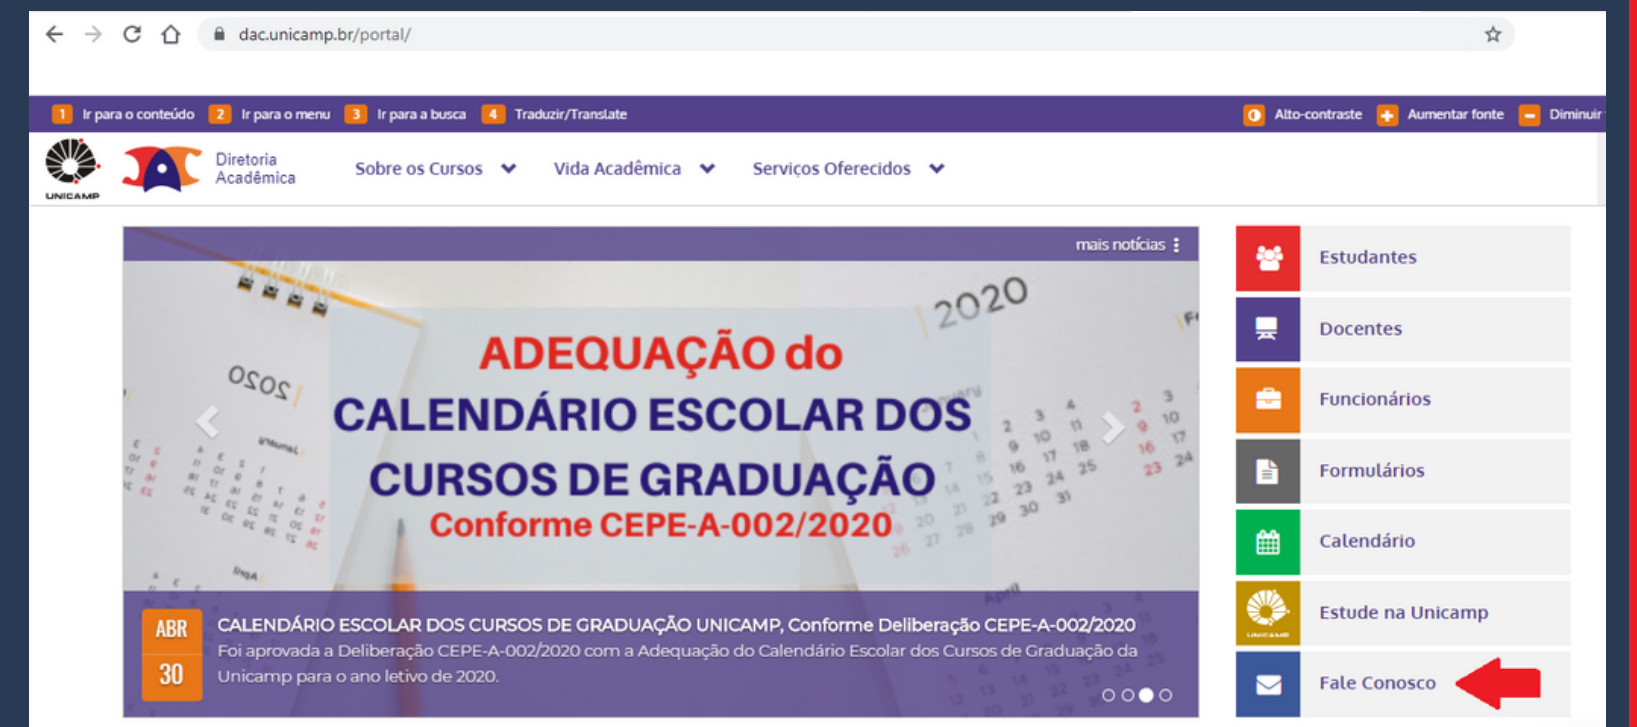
dac.unicamp.br/portal/

1 Ir para o conteúdo 2 Ir para o menu 3 Ir para a busca 4 Traduzir/Translate

Alto-contraste Aumentar fonte Diminuir

UNICAMP

Diretoria Acadêmica

Sobre os Cursos Vida Acadêmica Serviços Oferecidos

mais notícias

2020

ADEQUAÇÃO do CALENDÁRIO ESCOLAR DOS CURSOS DE GRADUAÇÃO
Conforme CEPE-A-002/2020

ABR 30

CALENDÁRIO ESCOLAR DOS CURSOS DE GRADUAÇÃO UNICAMP, Conforme Deliberação CEPE-A-002/2020
Foi aprovada a Deliberação CEPE-A-002/2020 com a Adequação do Calendário Escolar dos Cursos de Graduação da Unicamp para o ano letivo de 2020.

Estudantes
Docentes
Funcionários
Formulários
Calendário
Estude na Unicamp
Fale Conosco